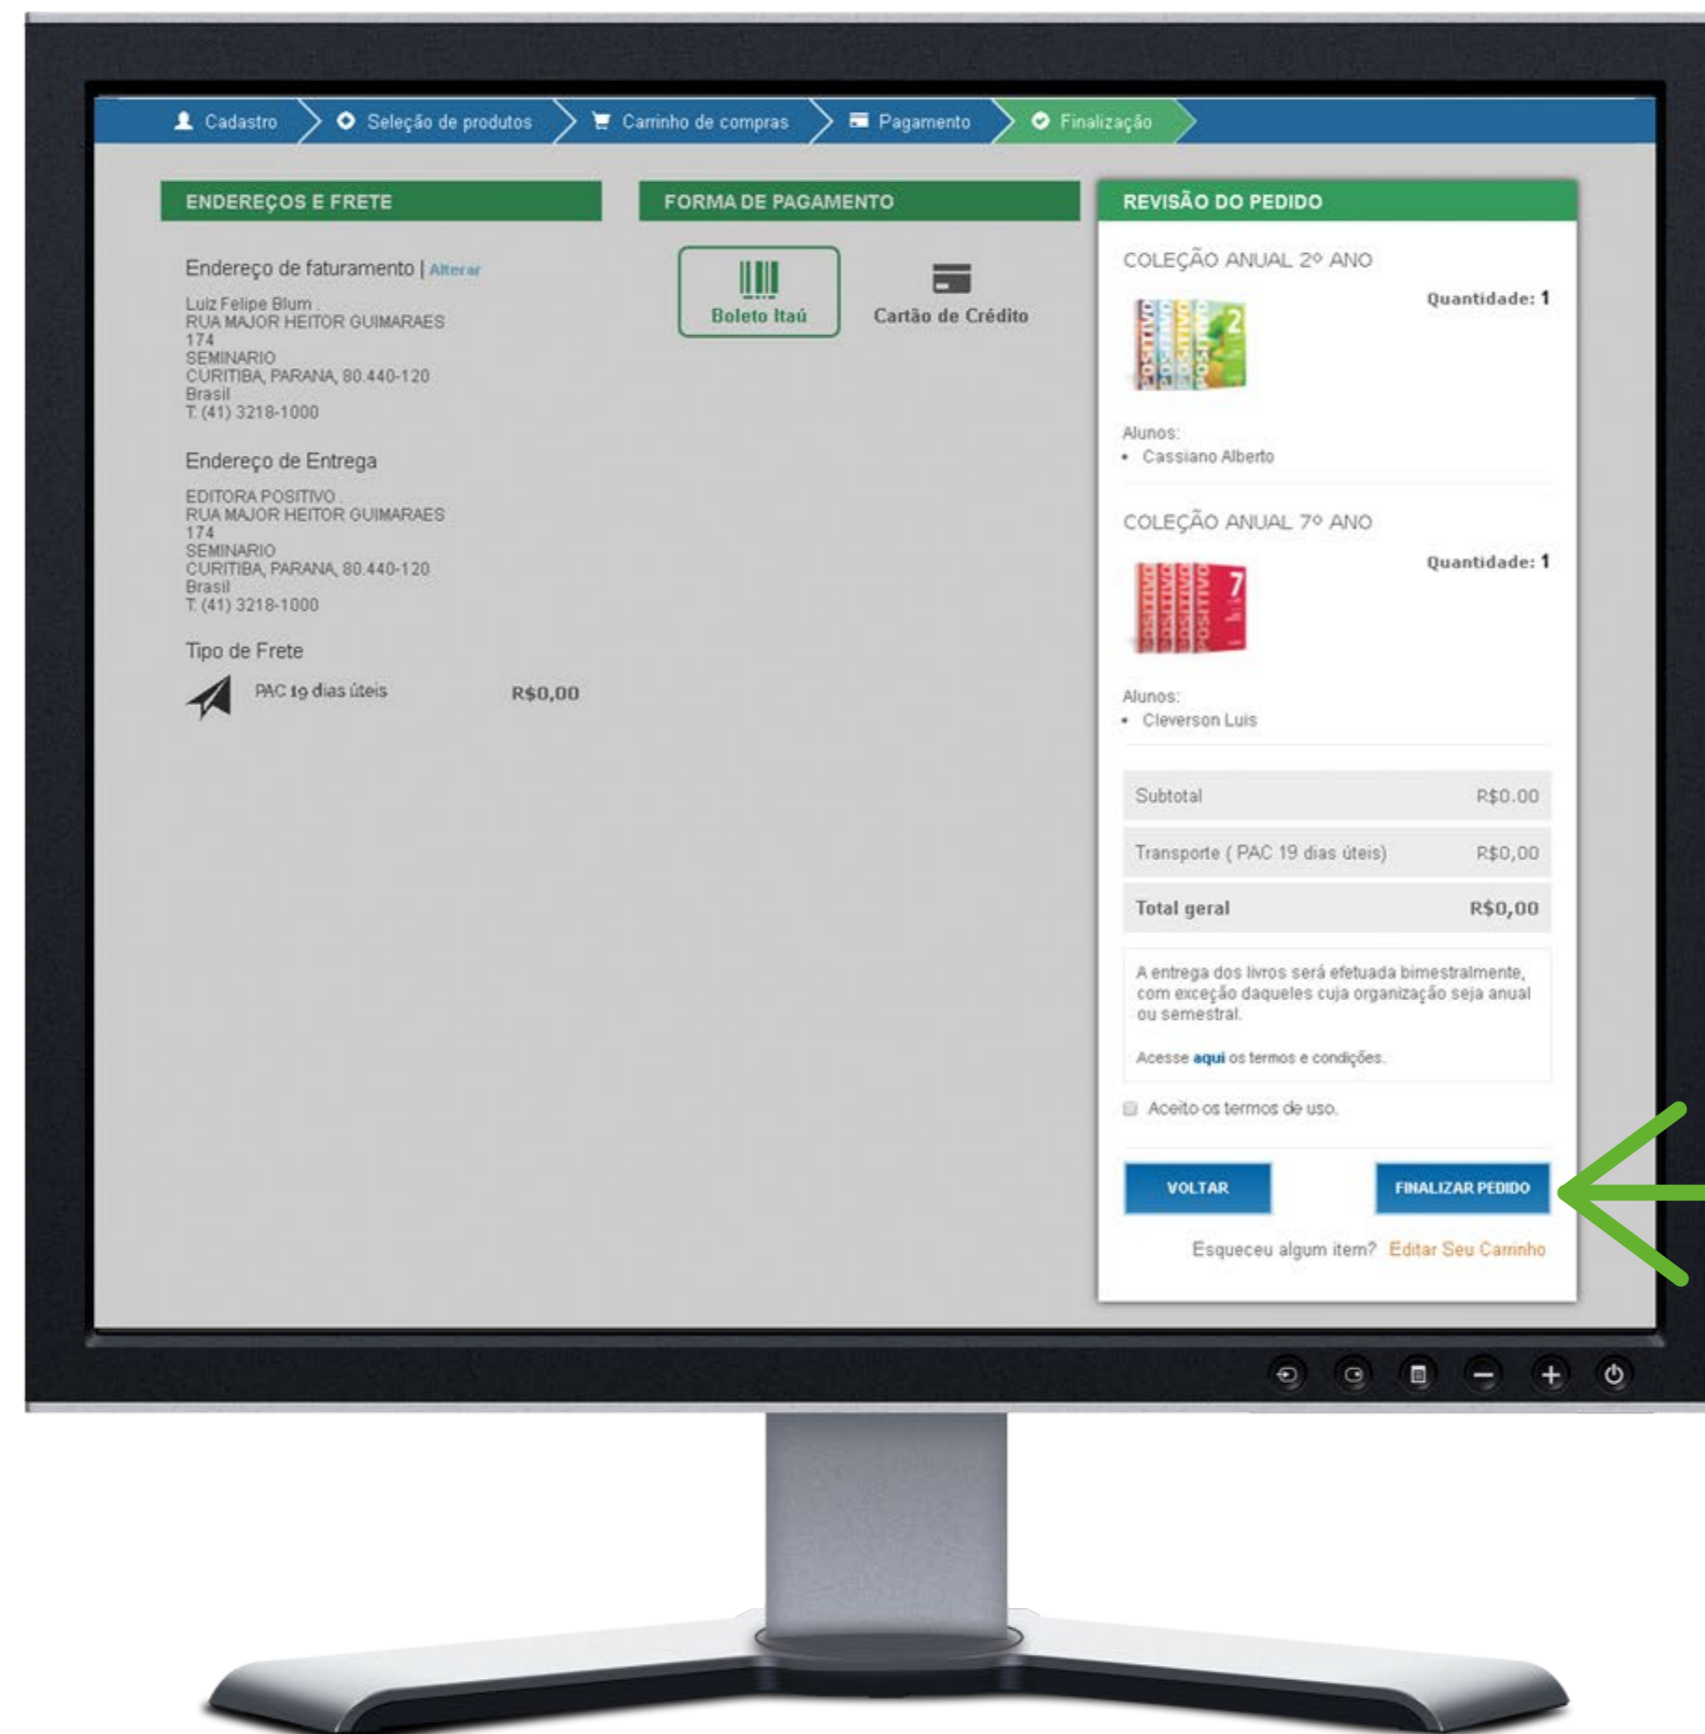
Cadastro Seleção de produtos Carrinho de compras Pagamento Finalização

ENDEREÇOS E FRETE

Endereço de faturamento | Alterar

Luiz Felipe Blum .
RUA MAJOR HEITOR GUIMARAES
174
SEMINARIO
CURITIBA, PARANA, 80.440-120
Brasil
T: (41) 3218-1000

Endereço de Entrega

EDITORA POSITIVO .
RUA MAJOR HEITOR GUIMARAES
174
SEMINARIO
CURITIBA, PARANA, 80.440-120
Brasil
T: (41) 3218-1000

Tipo de Frete

PAC 19 dias úteis R$0,00

FORMA DE PAGAMENTO

Boleto Itaú

Cartão de Crédito

REVISÃO DO PEDIDO

COLEÇÃO ANUAL 2º ANO

Quantidade: 1

Alunos:
• Cassiano Alberto

COLEÇÃO ANUAL 7º ANO

Quantidade: 1

Alunos:
• Cleverson Luis

| Subtotal | R$0.00 |
|---|---|
| Transporte ( PAC 19 dias úteis) | R$0,00 |
| Total geral | R$0,00 |

A entrega dos livros será efetuada bimestralmente, com exceção daqueles cuja organização seja anual ou semestral.

Acesse aqui os termos e condições.

Aceito os termos de uso.

VOLTAR

FINALIZAR PEDIDO

Esqueceu algum item? Editar Seu Carrinho